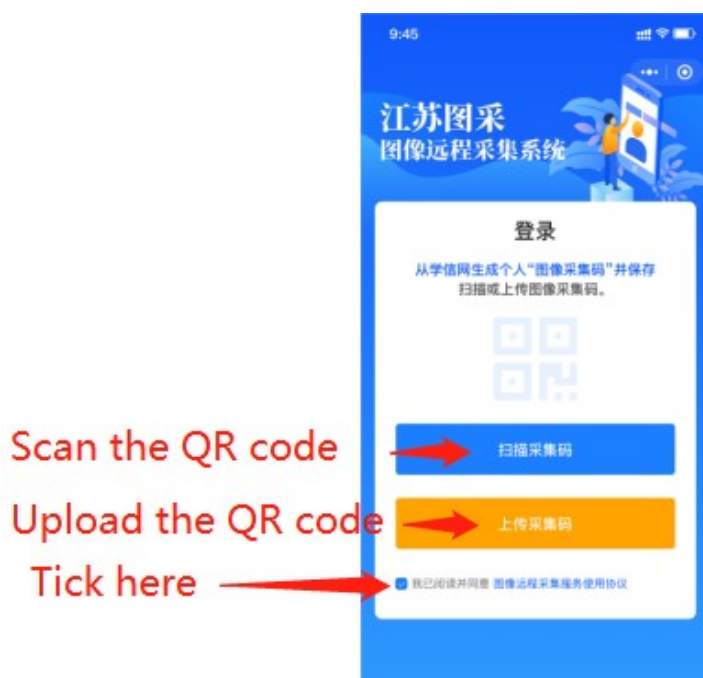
9:45

江苏图采
图像远程采集系统

登录

从学信网生成个人“图像采集码”并保存
扫描或上传图像采集码。

Scan the QR code

扫描采集码

Upload the QR code

上传采集码

Tick here

我已阅读并同意 图像远程采集服务使用协议